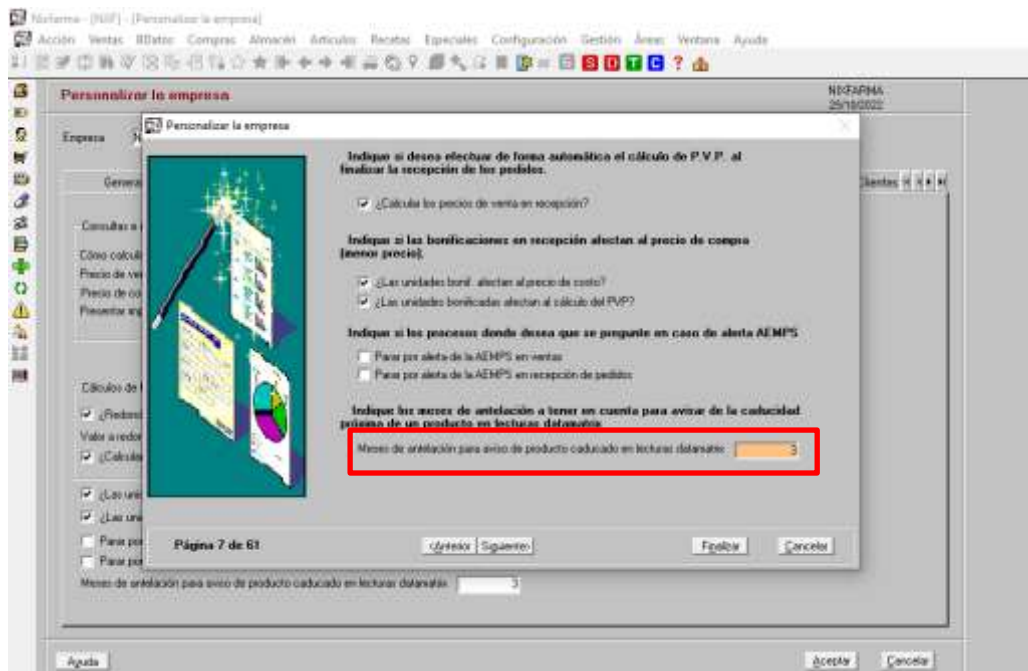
Nixfarma - [NIF] - [Personalizar la empresa]
Acción Ventas BDatos Compras Almacén Artículos Recetas Especiales Configuración Gestión Áreas Ventana Ayuda

Personalizar la empresa
NIXFARMA
25/10/2022

Empresa

Personalizar la empresa

Indicar si desea efectuar de forma automática el cálculo de P.V.P. al finalizar la recepción de los pedidos.

¿Calcula los precios de venta en recepción?

Indicar si las bonificaciones en recepción afectan al precio de compra (menor precio).

¿Las unidades bonif. afectan al precio de costo?
¿Las unidades bonificadas afectan al cálculo del PVP?

Indicar si los procesos donde desea que se pregunte en caso de alerta AEMPS

Parar por alerta de la AEMPS en ventas
Parar por alerta de la AEMPS en recepción de pedidos

Indique los meses de antelación a tener en cuenta para avisar de la caducidad próxima de un producto en lecturas datamatrix

Meses de antelación para aviso de producto caducado en lecturas datamatrix 3

Página 7 de 61
<Anterior Siguiente>
Finalizar
Cancelar

Genera
Clientes
Consultas a
Cómo calcul
Precio de ve
Precio de co
Presentar ar
Cálculos de
¿Redond
Valor a redor
¿Calcula
¿Las uni
¿Las uni
Parar por
Parar por
Meses de antelación para aviso de producto caducado en lecturas datamatrix 3

Ayuda
Aceptar
Cancelar